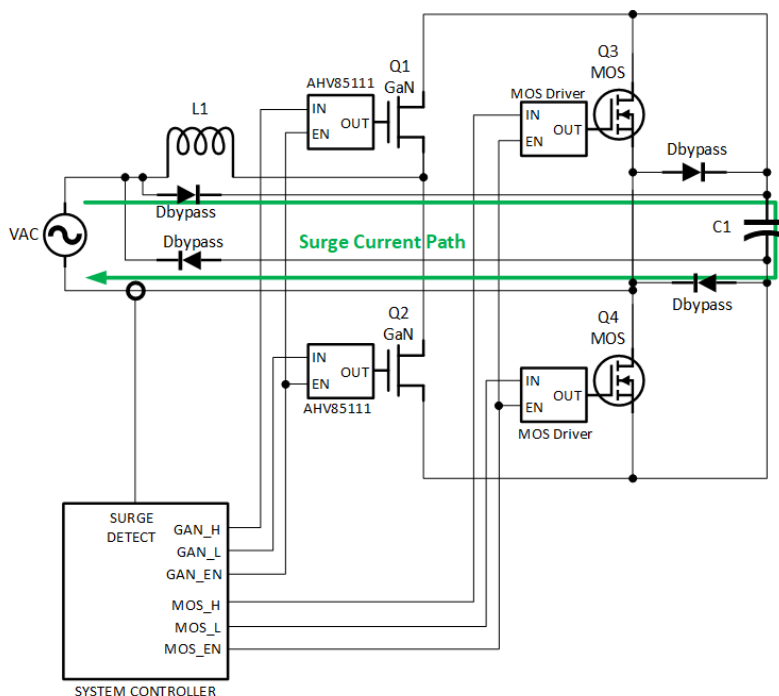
L1

AHV85111
IN
EN
OUT

Q1
GaN

MOS Driver
IN
EN
OUT

Q3
MOS

Dbypass

VAC

Dbypass

Dbypass

Surge Current Path

C1

Dbypass

Q2
GaN

IN
EN
OUT
AHV85111

Q4
MOS

IN
EN
OUT
MOS Driver

SURGE
DETECT
GAN_H
GAN_L
GAN_EN
MOS_H
MOS_L
MOS_EN

SYSTEM CONTROLLER